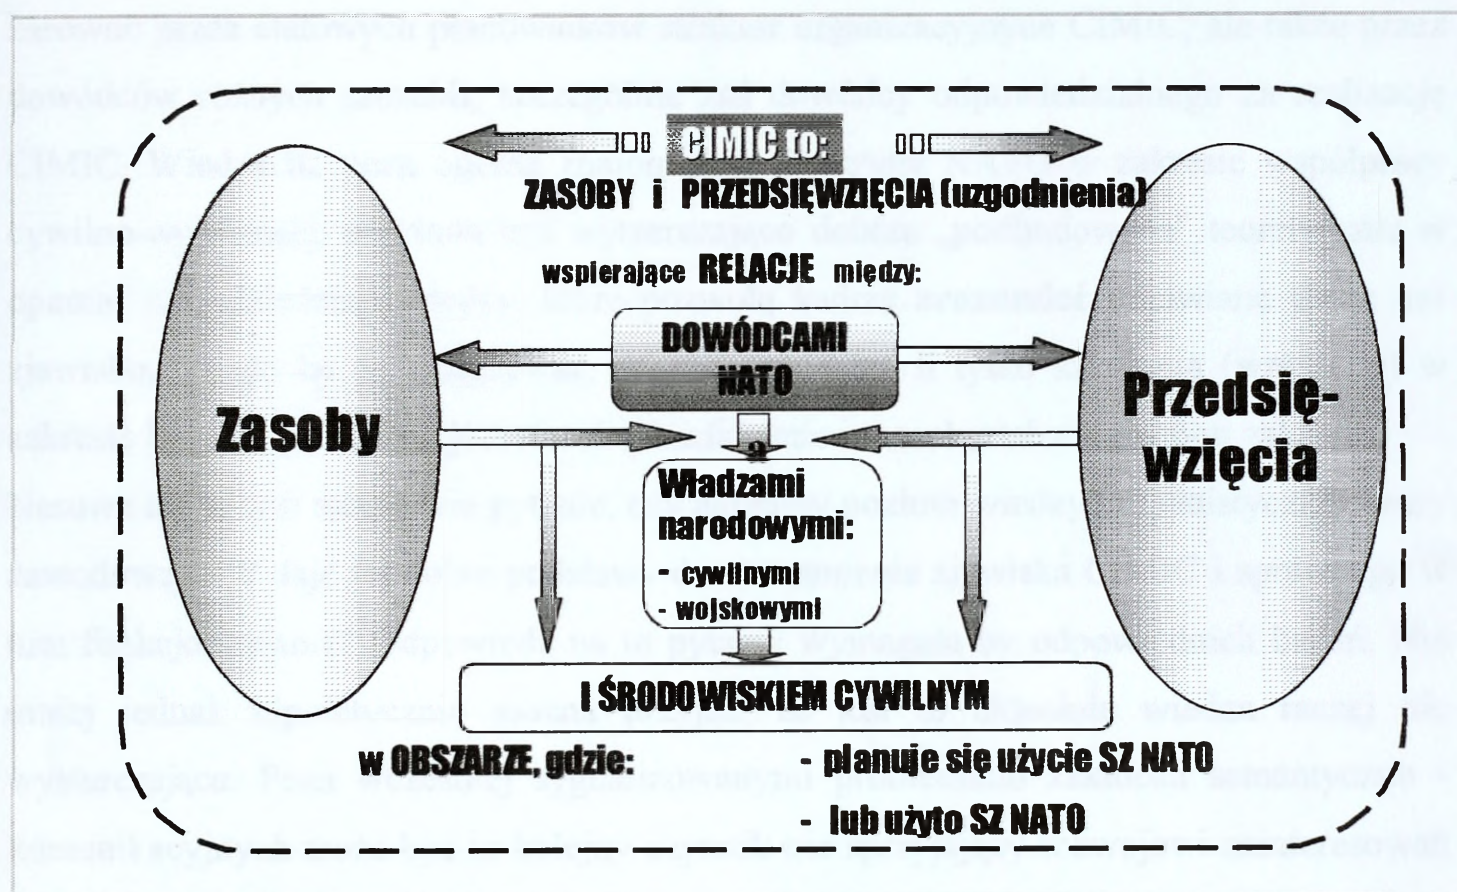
CIMIC to:

ZASOBY i PRZEDSIĘWZIĘCIA (uzgodnienia)

wspierające RELACJE między:

DOWÓDCAMI NATO

Zasoby

Przedsięwzięcia

a

Władzami narodowymi:
- cywilnymi
- wojskowymi

I ŚRODOWISKIEM CYWILNYM

w OBSZARZE, gdzie:
- planuje się użycie SZ NATO
- lub użyto SZ NATO